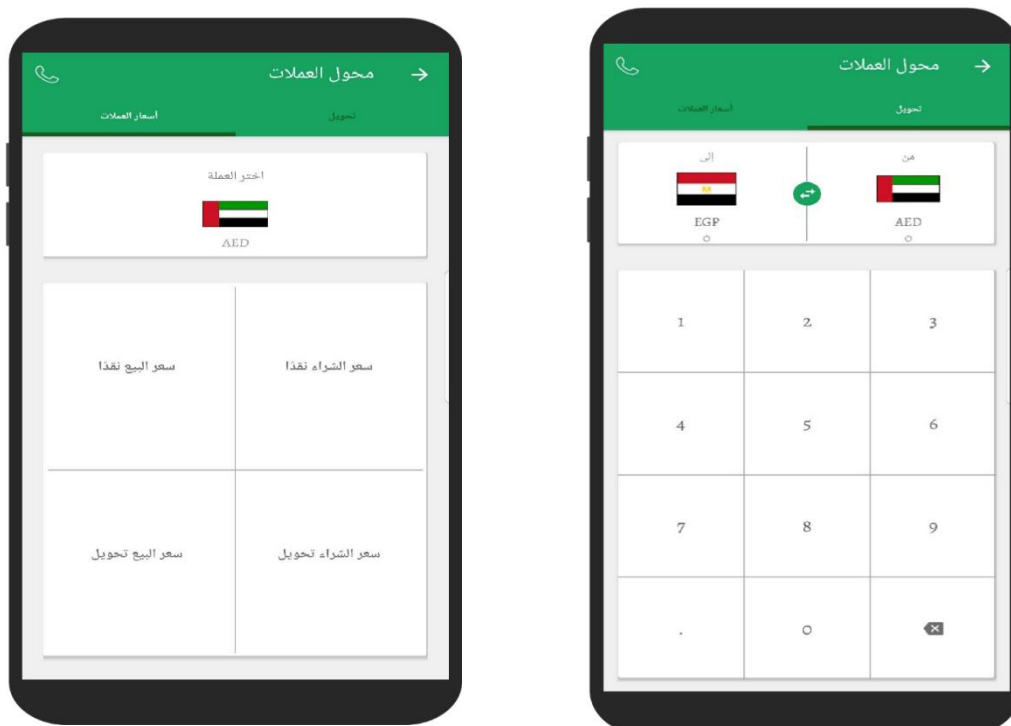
محول العملات

تحويل

أسعار العملات

اختر العملة

AED

سعر الشراء نقدا

سعر البيع نقدا

سعر الشراء تحويل

سعر البيع تحويل

محول العملات

تحويل

أسعار العملات

من

AED

0

إلى

EGP

0

| 3 | 2 | 1 |
|---|---|---|
| 6 | 5 | 4 |
| 9 | 8 | 7 |
|  | 0 | . |